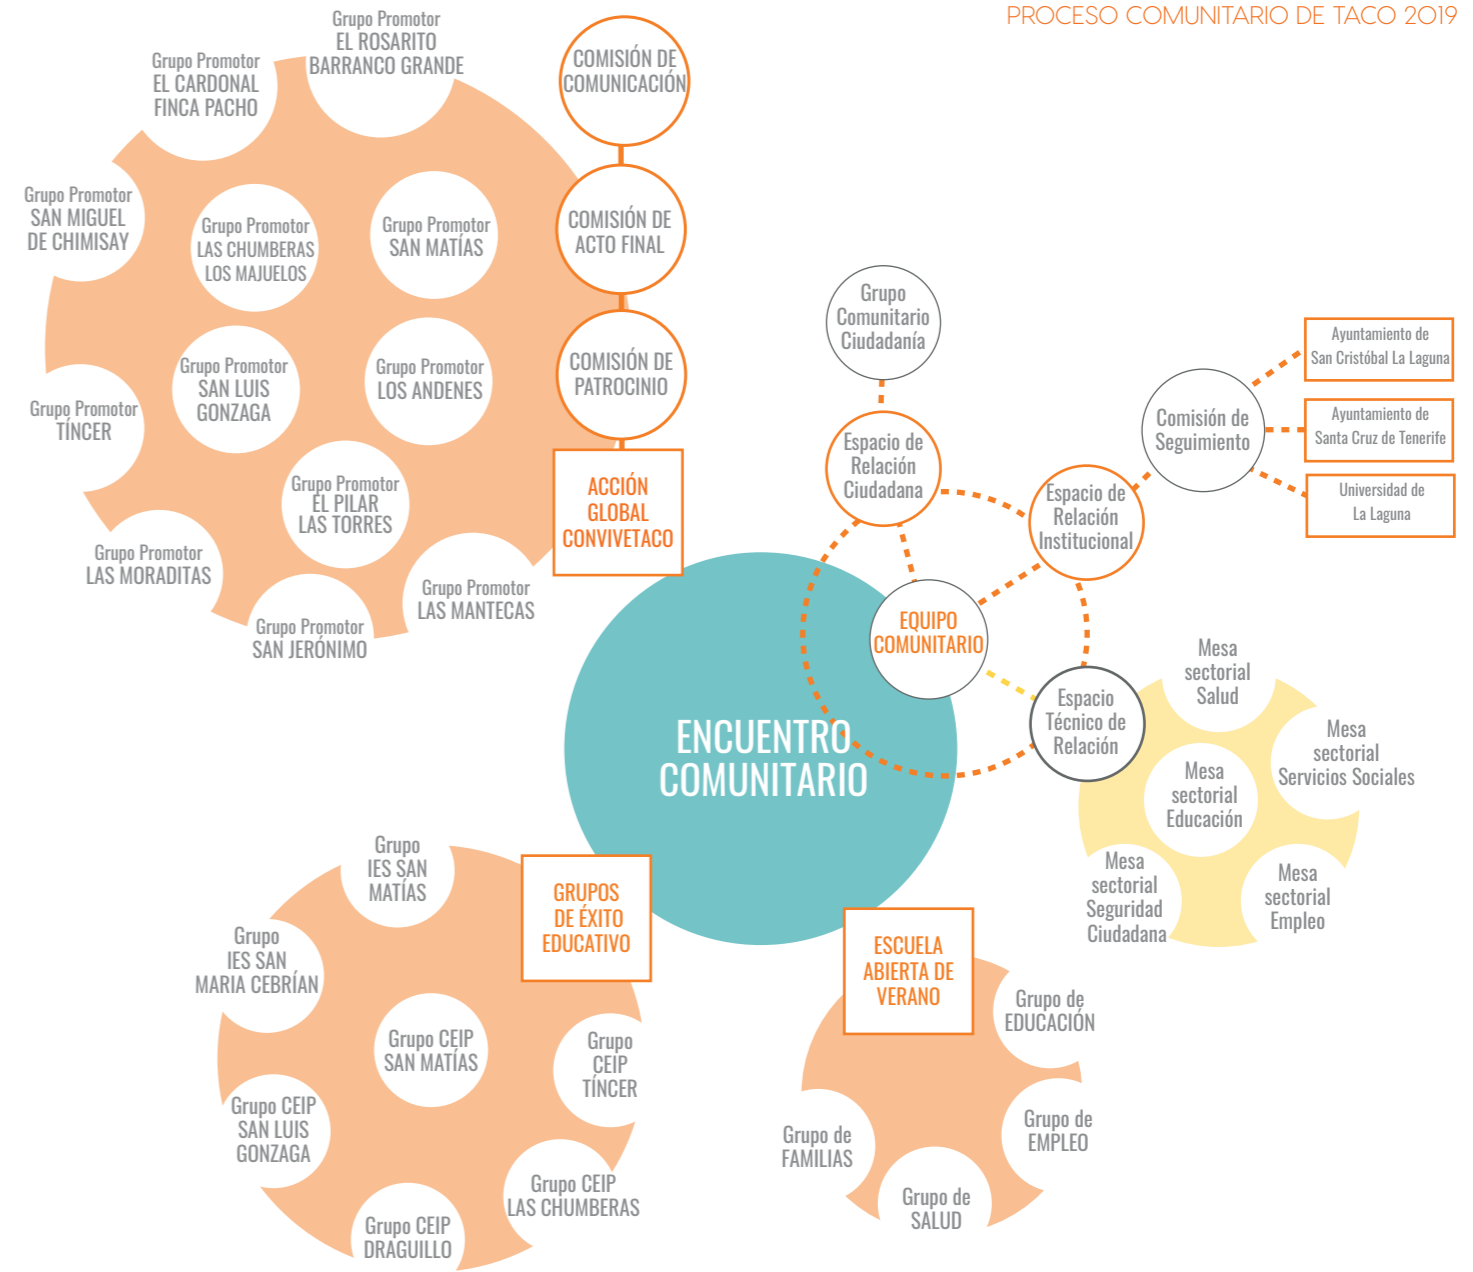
PROCESO COMUNITARIO DE TACO 2019

Grupo Promotor
EL ROSARITO
BARRANCO GRANDE

Grupo Promotor
EL CARDONAL
FINCA PACHO

Grupo Promotor
SAN MIGUEL
DE CHIMISAY

Grupo Promotor
LAS CHUMBERAS
LOS MAJUELOS

Grupo Promotor
SAN MATÍAS

Grupo Promotor
SAN LUIS
GONZAGA

Grupo Promotor
LOS ANDENES

Grupo Promotor
TÍNCER

Grupo Promotor
EL PILAR
LAS TORRES

Grupo Promotor
LAS MORADITAS

Grupo Promotor
LAS MANTECAS

Grupo Promotor
SAN JERÓNIMO

COMISIÓN DE
COMUNICACIÓN

COMISIÓN DE
ACTO FINAL

COMISIÓN DE
PATROCINIO

ACCIÓN
GLOBAL
CONVIVETACO

Grupo
Comunitario
Ciudadanía

Espacio de
Relación
Ciudadana

Comisión de
Seguimiento

Ayuntamiento de
San Cristóbal La Laguna

Ayuntamiento de
Santa Cruz de Tenerife

Universidad de
La Laguna

Espacio de
Relación
Institucional

EQUIPO
COMUNITARIO

Espacio
Técnico de
Relación

ENCUENTRO
COMUNITARIO

Mesa
sectorial
Salud

Mesa
sectorial
Servicios Sociales

Mesa
sectorial
Educación

Mesa
sectorial
Seguridad
Ciudadana

Mesa
sectorial
Empleo

Grupo
IES SAN
MATÍAS

GRUPOS
DE ÉXITO
EDUCATIVO

Grupo
IES SAN
MARIA CEBRÍAN

Grupo CEIP
SAN MATÍAS

Grupo
CEIP
TÍNCER

Grupo CEIP
SAN LUIS
GONZAGA

Grupo CEIP
LAS CHUMBERAS

Grupo CEIP
DRAGUILLO

ESCUELA
ABIERTA DE
VERANO

Grupo de
EDUCACIÓN

Grupo de
FAMILIAS

Grupo de
EMPLEO

Grupo de
SALUD